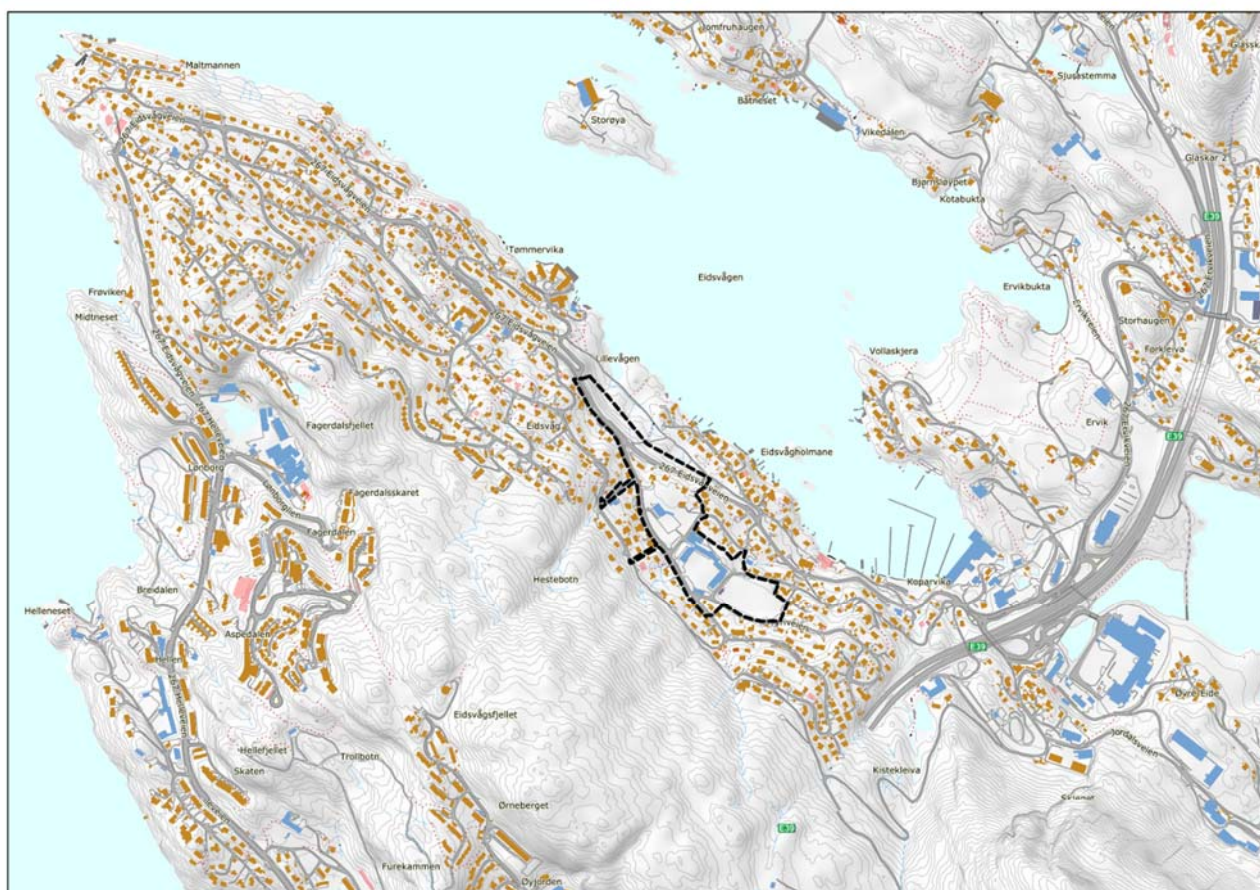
Maltmannen
Jomfruhaugen
Glassk
Sjusstemma
Storøya
Båtneset
Vikedalen
Glaskar 2
Bjørnsløypet
Kotabukta
E39
Tømmervika
Eidsvågen
Ervikbukta
Frøviken
Midtneset
Lillevågen
Storhaugen
Forkleiva
Vollaskjera
Fagerdalsfjellet
Eidsvåg
Eidsvågholmane
Ervik
E39
Lønborg
Fagerdalsskaret
Fagerdalen
Koparvika
Breidalen
Hesteboth
Helleneset
Aspedalen
E39
Hellen
Dyre Eide
Eidsvågsfjellet
Jordalsveien
Hellefjellet
Trollbotn
Skaten
Kistekleiva
Ørneberget
E39
Furekammen
Øyjorden